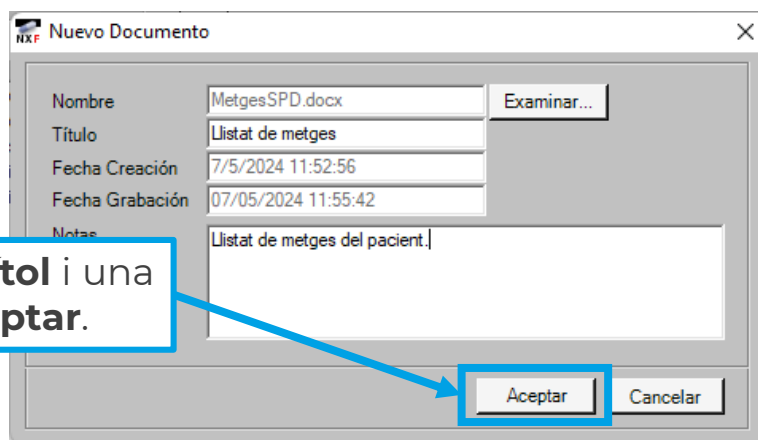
NXF Nuevo Documento

Nombre MetgesSPD.docx Examinar...
Título Llistat de metges
Fecha Creación 7/5/2024 11:52:56
Fecha Grabación 07/05/2024 11:55:42
Notas Llistat de metges del pacient.

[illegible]tol i una
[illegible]ptar.

Aceptar Cancelar